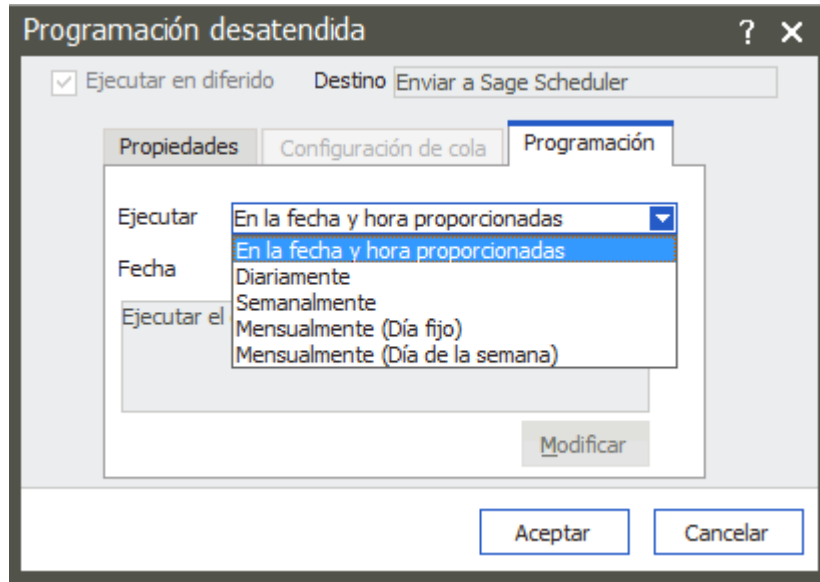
Programación desatendida

? ✕

Ejecutar en diferido

Destino Enviar a Sage Scheduler

Propiedades

Configuración de cola

Programación

Ejecutar

En la fecha y hora proporcionadas

En la fecha y hora proporcionadas

Diariamente

Semanalmente

Mensualmente (Día fijo)

Mensualmente (Día de la semana)

Fecha

Ejecutar el

Modificar

Aceptar

Cancelar